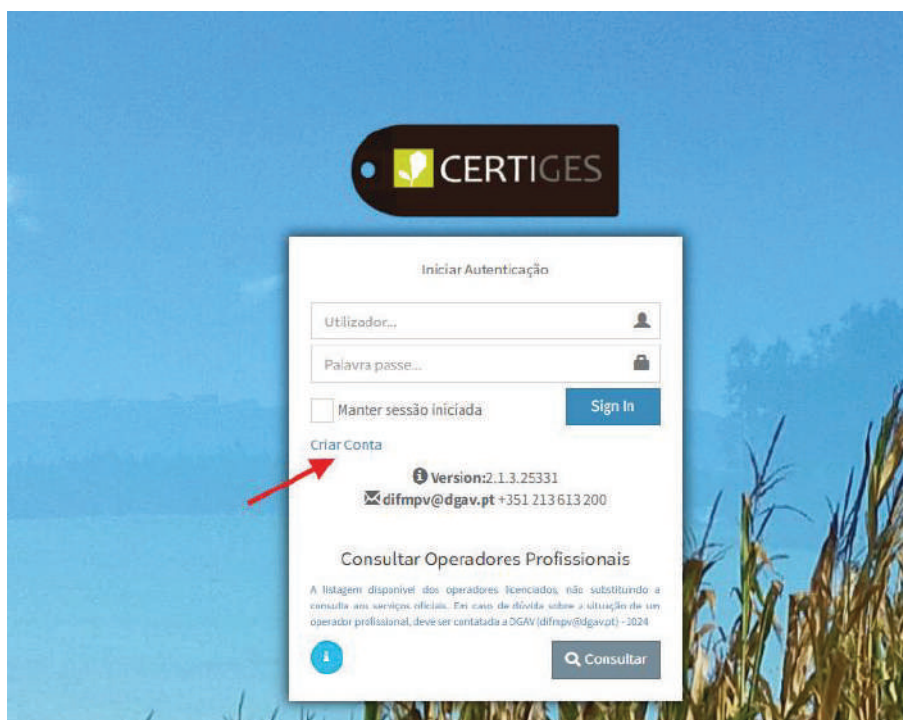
CERTIGES

Iniciar Autenticação

Utilizador...

Palavra passe...

Manter sessão iniciada

Sign In

Criar Conta

Version:2.1.3.25331
difmpv@dgav.pt +351 213 613 200

Consultar Operadores Profissionais

A listagem disponível dos operadores licenciados, não substituindo a consulta aos serviços oficiais. Em caso de dúvida sobre a situação de um operador profissional, deve ser contatada a DGAV (difmpv@dgav.pt) - 2024

Consultar